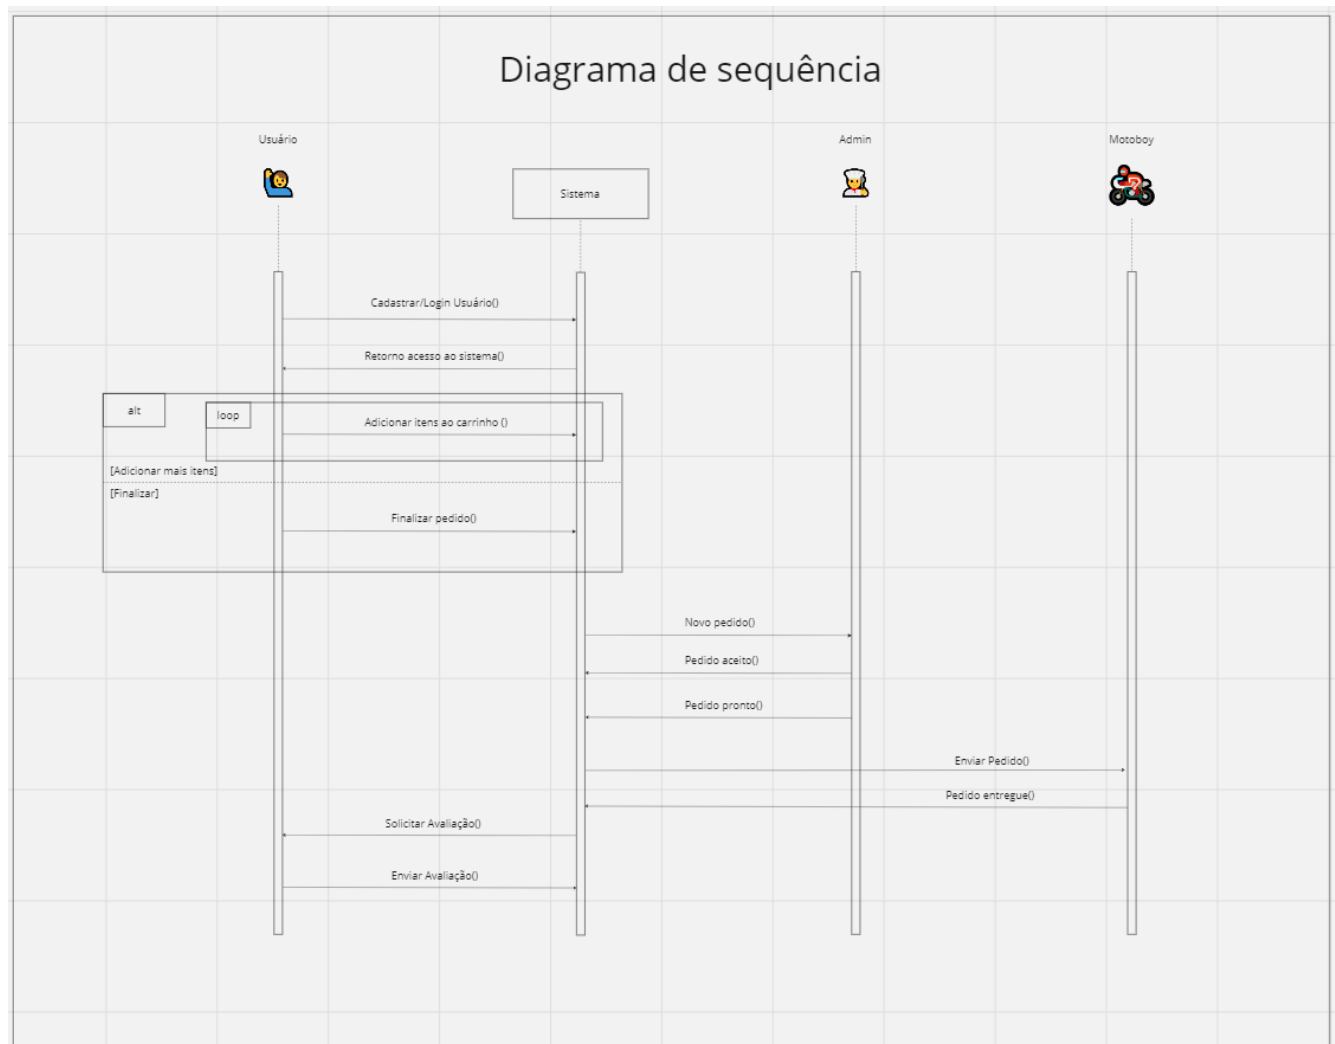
Diagrama de sequência

Usuário

Sistema

Admin

Motoboy

Cadastrar/Login Usuário()

Retorno acesso ao sistema()

alt

loop

Adicionar itens ao carrinho ()

[Adicionar mais itens]

[Finalizar]

Finalizar pedido()

Novo pedido()

Pedido aceito()

Pedido pronto()

Enviar Pedido()

Pedido entregue()

Solicitar Avaliação()

Enviar Avaliação()